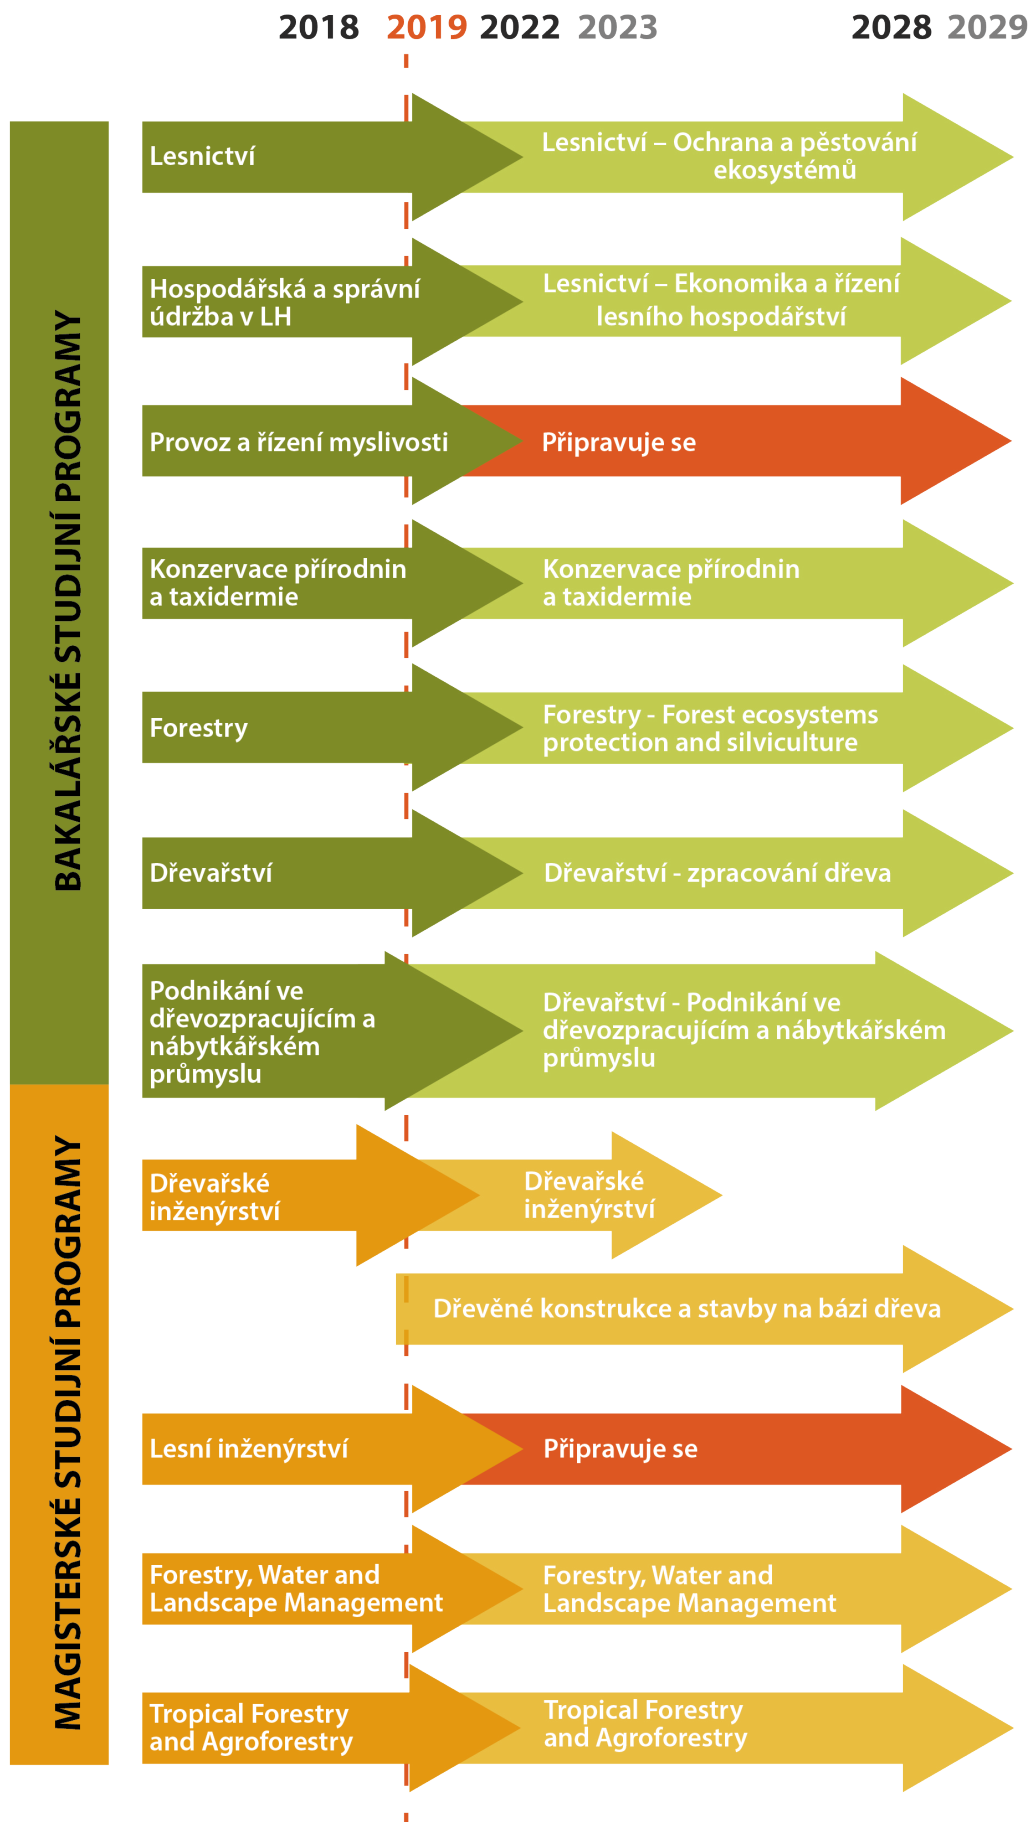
2018 2019 2022 2023 2028 2029

BAKALÁŘSKÉ STUDIJNÍ PROGRAMY

Lesnictví
Lesnictví – Ochrana a pěstování ekosystémů

Hospodářská a správní údržba v LH
Lesnictví – Ekonomika a řízení lesního hospodářství

Provoz a řízení myslivosti
Připravuje se

Konzervace přírodnin a taxidermie
Konzervace přírodnin a taxidermie

Forestry
Forestry - Forest ecosystems protection and silviculture

Dřevařství
Dřevařství - zpracování dřeva

Podnikání ve dřevozpracujícím a nábytkářském průmyslu
Dřevařství - Podnikání ve dřevozpracujícím a nábytkářském průmyslu

MAGISTERSKÉ STUDIJNÍ PROGRAMY

Dřevařské inženýrství
Dřevařské inženýrství

Dřevěné konstrukce a stavby na bázi dřeva

Lesní inženýrství
Připravuje se

Forestry, Water and Landscape Management
Forestry, Water and Landscape Management

Tropical Forestry and Agroforestry
Tropical Forestry and Agroforestry